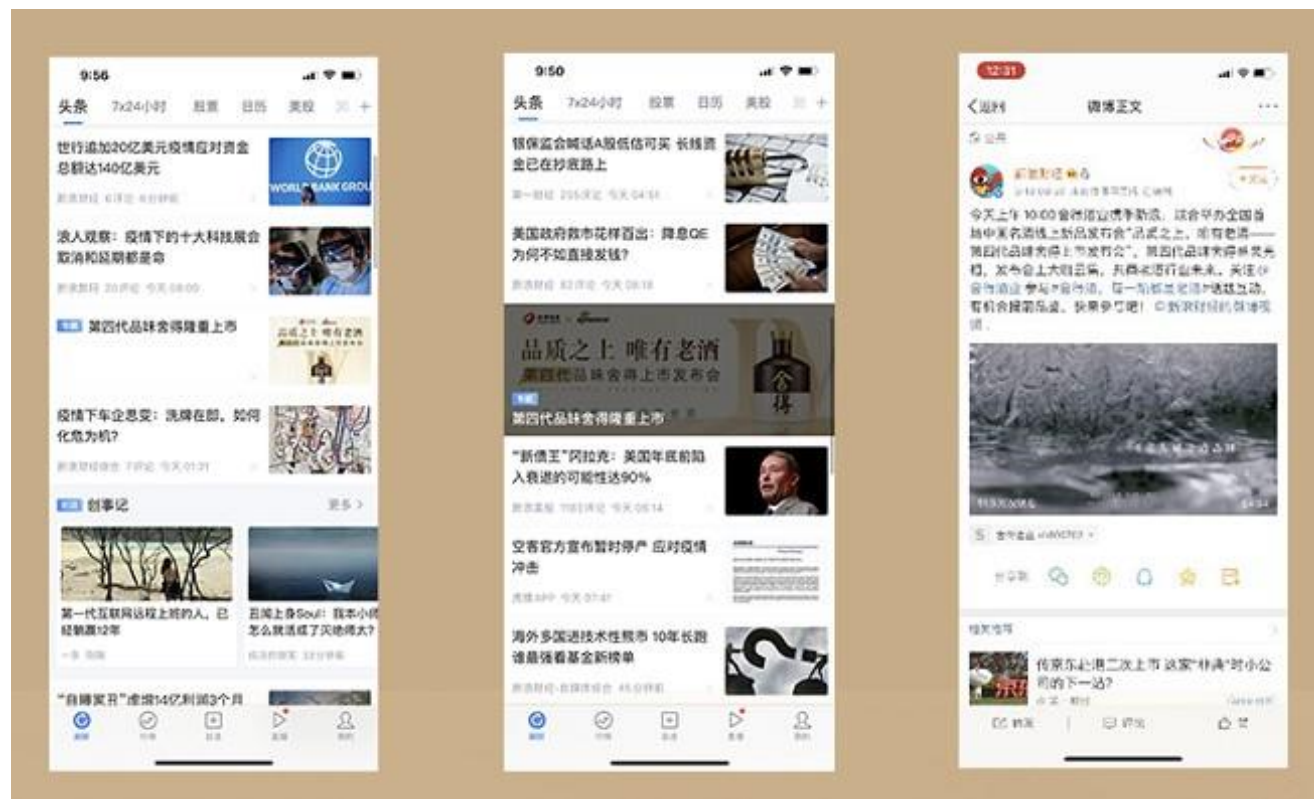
9:56

头条 7x24小时 股票 日历 美股 +

世行追加20亿美元疫情应对资金 总额达140亿美元

WORLD BANK GROU

新浪财经 6评论 6分钟前

浪人观察：疫情下的十大科技展会 取消和延期都是命

新浪财经 20评论 今天 08:00

专题 第四代品味舍得隆重上市

疫情下车企思变：洗牌在即，如何化危为机？

新浪财经综合 7评论 今天 01:31

创事记 更多 >

第一代互联网远程上班的人，已经躺赢12年

吾闻上身Soul！我本小清新怎么就活成了灭绝师太?

“自嗨买开”虐损14亿利润3个月

9:50

头条 7x24小时 股票 日历 美股 +

银保监会喊话A股低估可买 长线资金已在抄底路上

第一财经 255评论 今天 04:51

美国政府救市花样百出：降息QE为何不如直接发钱？

新浪财经 82评论 今天 08:18

品质之上 唯有老酒

第四代品味舍得上市发布会

舍得

专题

第四代品味舍得隆重上市

“新债王”冈拉克：美国年底前陷入衰退的可能性达90%

新浪美股 1183评论 今天 06:14

空客官方宣布暂时停产 应对疫情冲击

海外多国进技术性熊市 10年长跑谁最强看基金新榜单

12:31

＜返回 微博正文 ···

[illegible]

今天上午 10:00 舍得酒业携手勤凯，联合举办全国首场中英名酒线上新品发布会“品质之上，唯有老酒——第四代品味舍得上市发布会”。第四代品味舍得新装亮相，发布会上大咖云集，共赏老酒行业未来。关注@舍得酒业 参与#舍得酒，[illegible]

相关推荐

传京东赴港二次上市 这家“特殊”时小公司的下一站?

转发 评论 赞